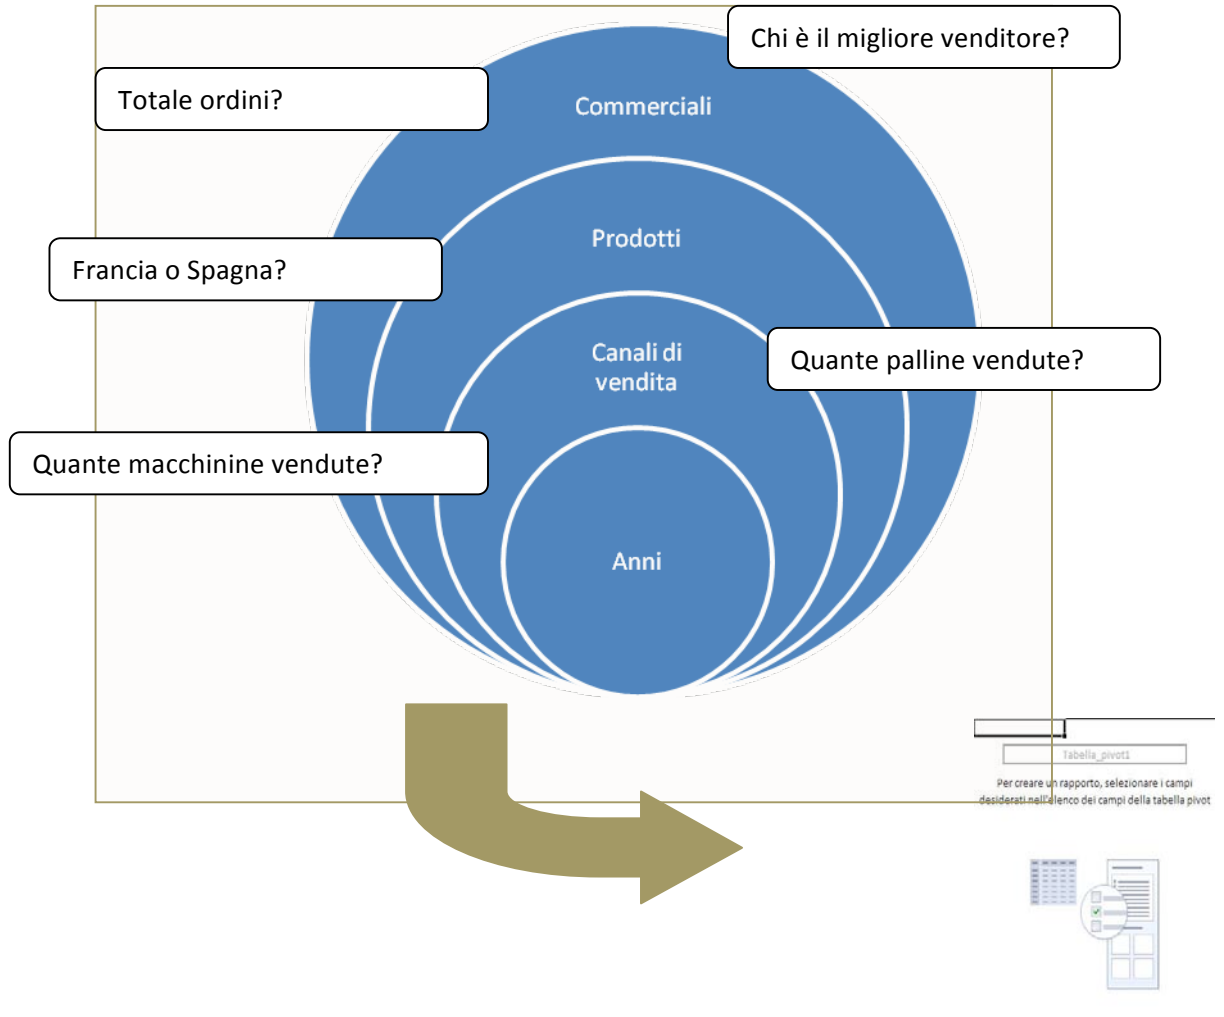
Chi è il migliore venditore?

Totale ordini?

Commerciali

Prodotti

Francia o Spagna?

Canali di vendita

Quante palline vendute?

Quante macchinine vendute?

Anni

Tabella_pivot1

Per creare un rapporto, selezionare i campi desiderati nell'elenco dei campi della tabella pivot